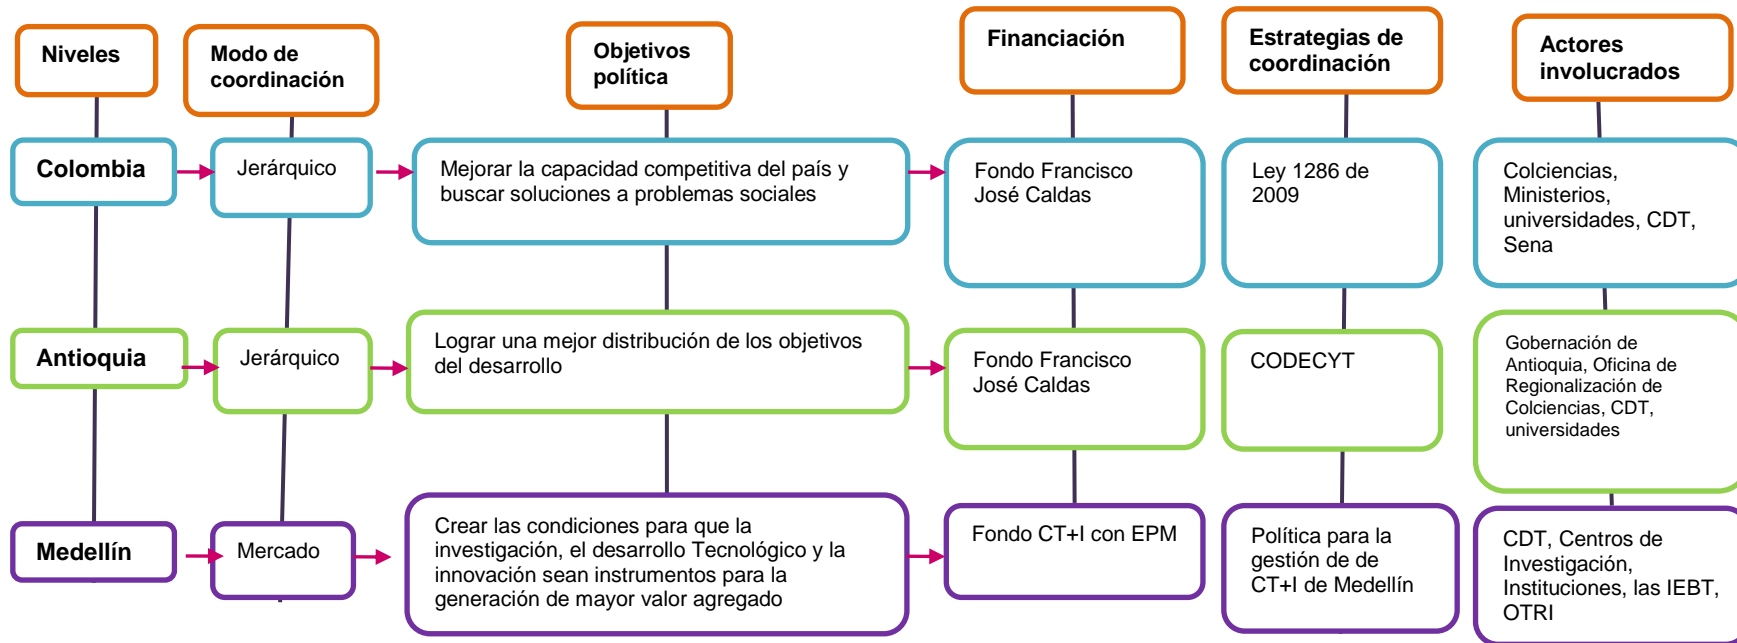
Niveles

Modo de coordinación

Objetivos política

Financiación

Estrategias de coordinación

Actores involucrados

Colombia

Jerárquico

Mejorar la capacidad competitiva del país y buscar soluciones a problemas sociales

Fondo Francisco José Caldas

Ley 1286 de 2009

Colciencias, Ministerios, universidades, CDT, Sena

Antioquia

Jerárquico

Lograr una mejor distribución de los objetivos del desarrollo

Fondo Francisco José Caldas

CODECYT

Gobernación de Antioquia, Oficina de Regionalización de Colciencias, CDT, universidades

Medellín

Mercado

Crear las condiciones para que la investigación, el desarrollo Tecnológico y la innovación sean instrumentos para la generación de mayor valor agregado

Fondo CT+I con EPM

Política para la gestión de de CT+I de Medellín

CDT, Centros de Investigación, Instituciones, las IEBT, OTRI